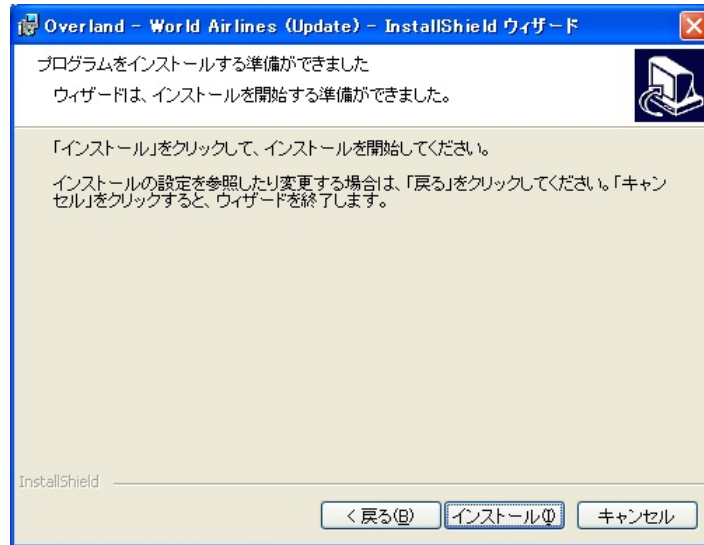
Overland - World Airlines (Update) - InstallShield ウィザード

プログラムをインストールする準備ができました

ウィザードは、インストールを開始する準備ができました。

「インストール」をクリックして、インストールを開始してください。

インストールの設定を参照したり変更する場合は、「戻る」をクリックしてください。「キャンセル」をクリックすると、ウィザードを終了します。

InstallShield

< 戻る(B)

インストール(I)

キャンセル